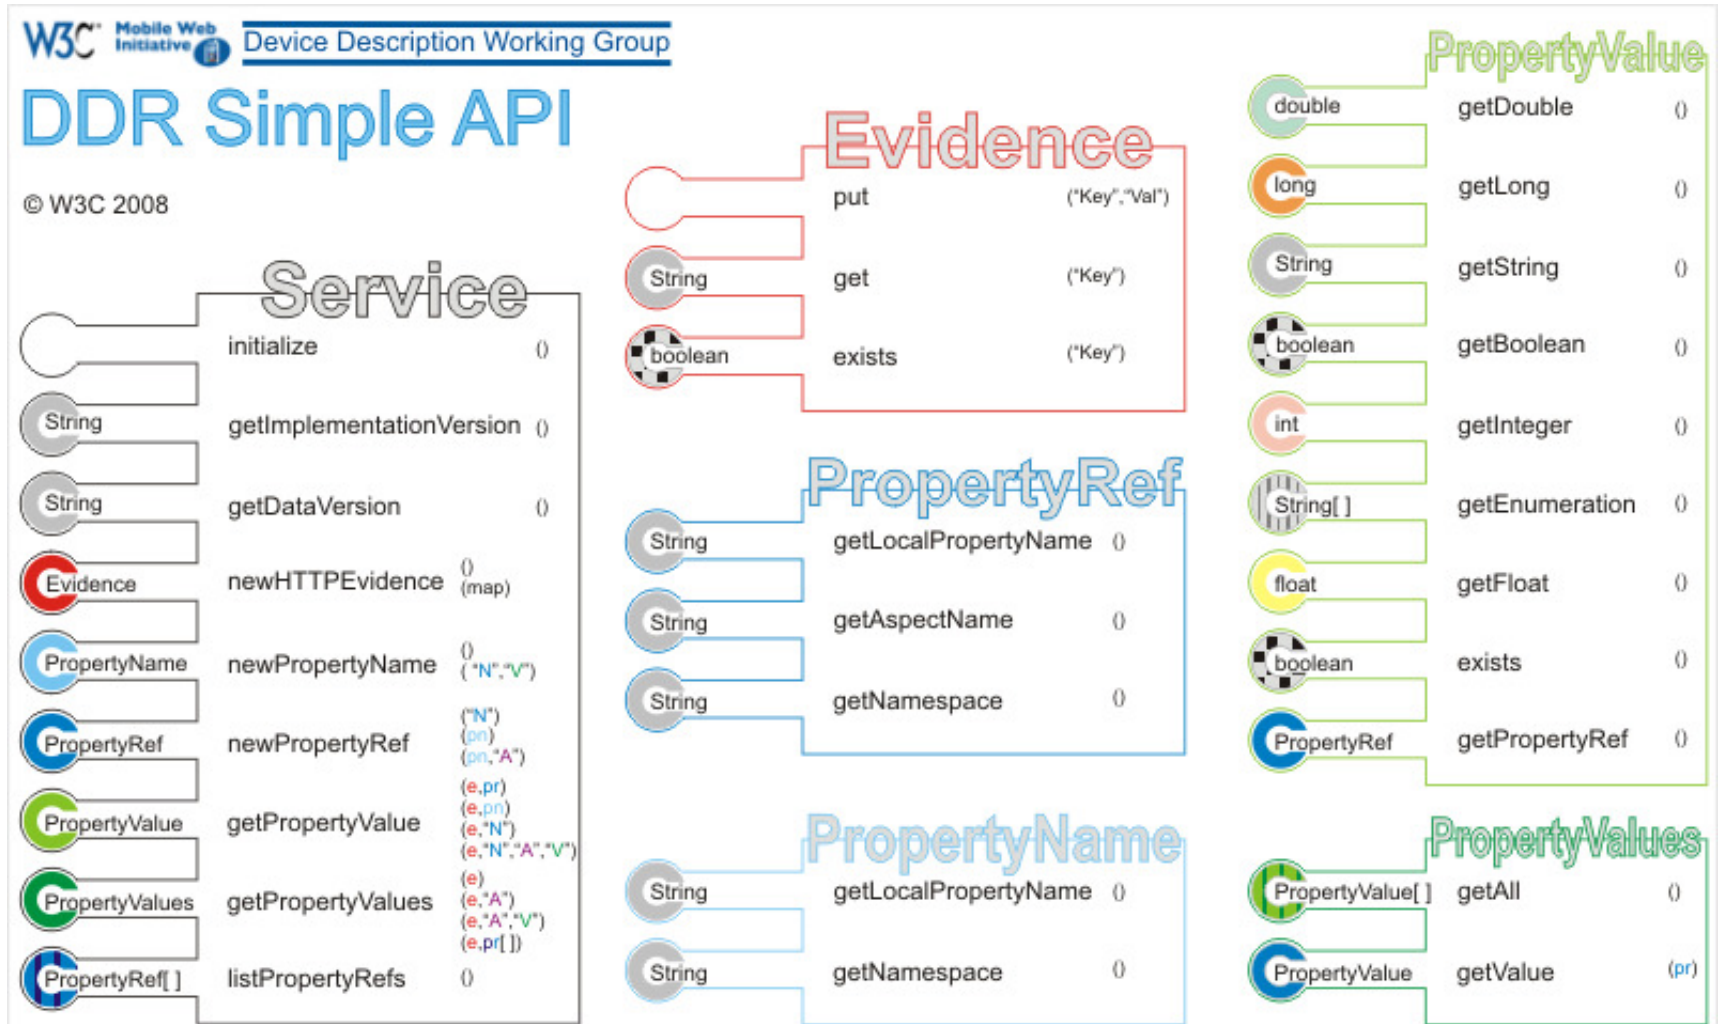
W3C Mobile Web Initiative

Device Description Working Group

DDR Simple API

© W3C 2008

Service

initialize ()

String getImplementationVersion ()

String getDataVersion ()

Evidence newHTTPEvidence () (map)

PropertyName newPropertyName () ("N","V")

PropertyRef newPropertyRef ("N") (pn) (pn,"A")

PropertyValue getPropertyValue (e,pr) (e,pn) (e,"N") (e,"N","A","V")

PropertyValues getPropertyValues (e) (e,"A") (e,"A","V") (e,pr[ ])

PropertyRef[ ] listPropertyRefs ()

Evidence

put ("Key","Val")

String get ("Key")

boolean exists ("Key")

PropertyRef

String getLocalPropertyName ()

String getAspectName ()

String getNamespace ()

PropertyName

String getLocalPropertyName ()

String getNamespace ()

PropertyValue

double getDouble ()

long getLong ()

String getString ()

boolean getBoolean ()

int getInteger ()

String[ ] getEnumeration ()

float getFloat ()

boolean exists ()

PropertyRef getPropertyRef ()

PropertyValues

PropertyValue[ ] getAll ()

PropertyValue getValue (pr)